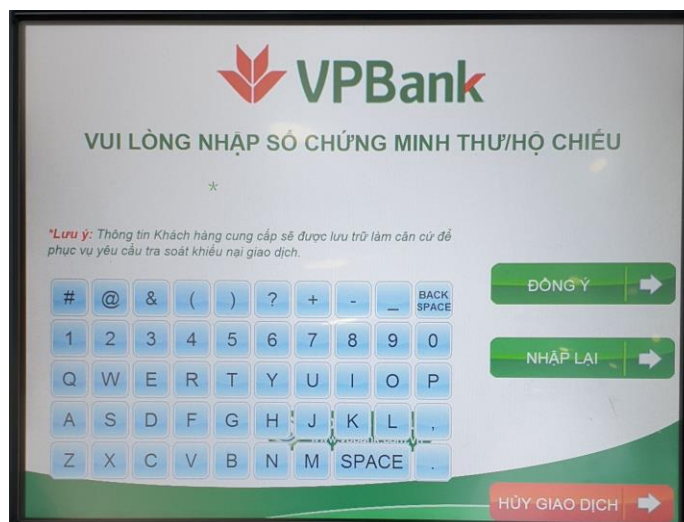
VPBank

VUI LÒNG NHẬP SỐ CHỨNG MINH THƯ/HỘ CHIẾU

*

*Lưu ý: Thông tin Khách hàng cung cấp sẽ được lưu trữ làm căn cứ để phục vụ yêu cầu tra soát khiếu nại giao dịch.

| # | @ | & | ( | ) | ? | + | - | _ | BACK SPACE |
|---|---|---|---|---|---|---|---|---|---|
| 1 | 2 | 3 | 4 | 5 | 6 | 7 | 8 | 9 | 0 |
| Q | W | E | R | T | Y | U | I | O | P |
| A | S | D | F | G | H | J | K | L | , |
| Z | X | C | V | B | N | M | SPACE | | . |

ĐỒNG Ý

NHẬP LẠI

HỦY GIAO DỊCH